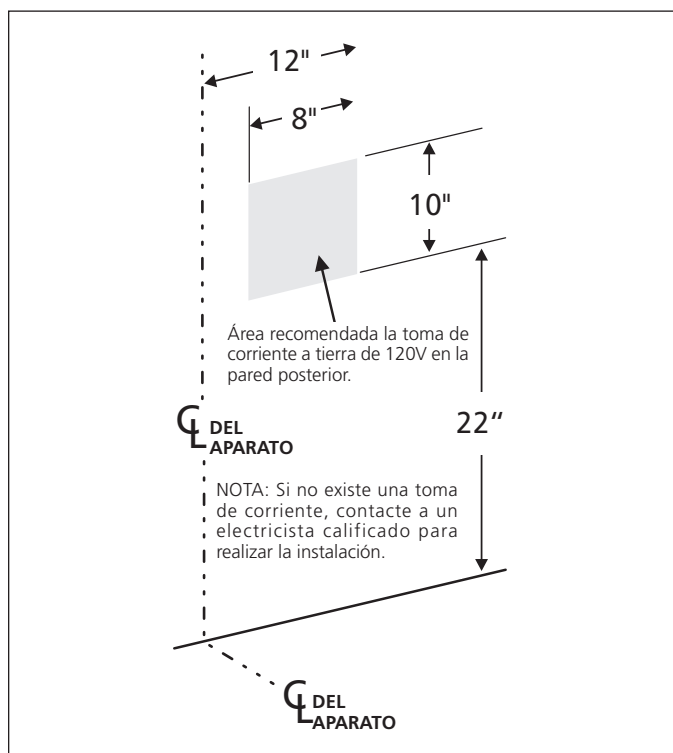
12"

8"

10"

Área recomendada la toma de corriente a tierra de 120V en la pared posterior.

℄ DEL APARATO

22"

NOTA: Si no existe una toma de corriente, contacte a un electricista calificado para realizar la instalación.

℄ DEL APARATO